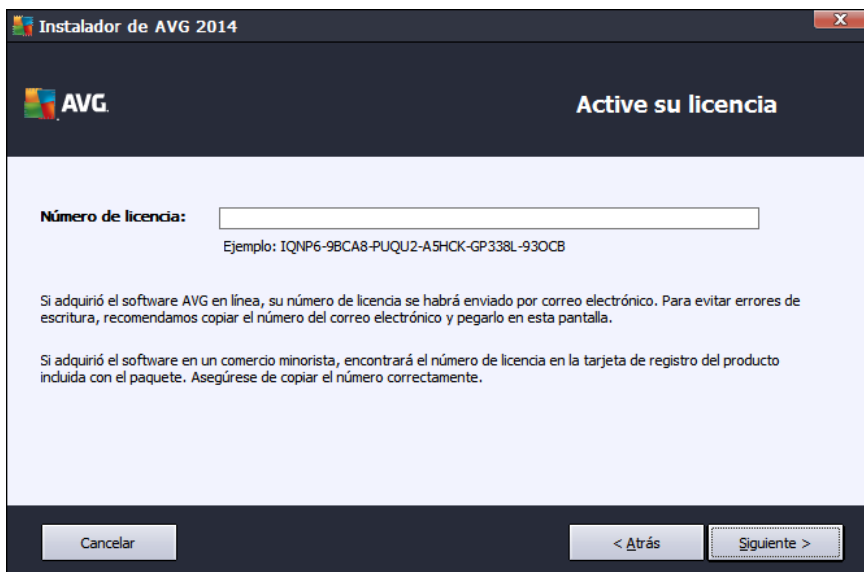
Instalador de AVG 2014

AVG.

Active su licencia

Número de licencia:

Ejemplo: IQNP6-9BCA8-PUQU2-A5HCK-GP338L-93OCB

Si adquirió el software AVG en línea, su número de licencia se habrá enviado por correo electrónico. Para evitar errores de escritura, recomendamos copiar el número del correo electrónico y pegarlo en esta pantalla.

Si adquirió el software en un comercio minorista, encontrará el número de licencia en la tarjeta de registro del producto incluida con el paquete. Asegúrese de copiar el número correctamente.

Cancelar

< Atrás

Siguiente >